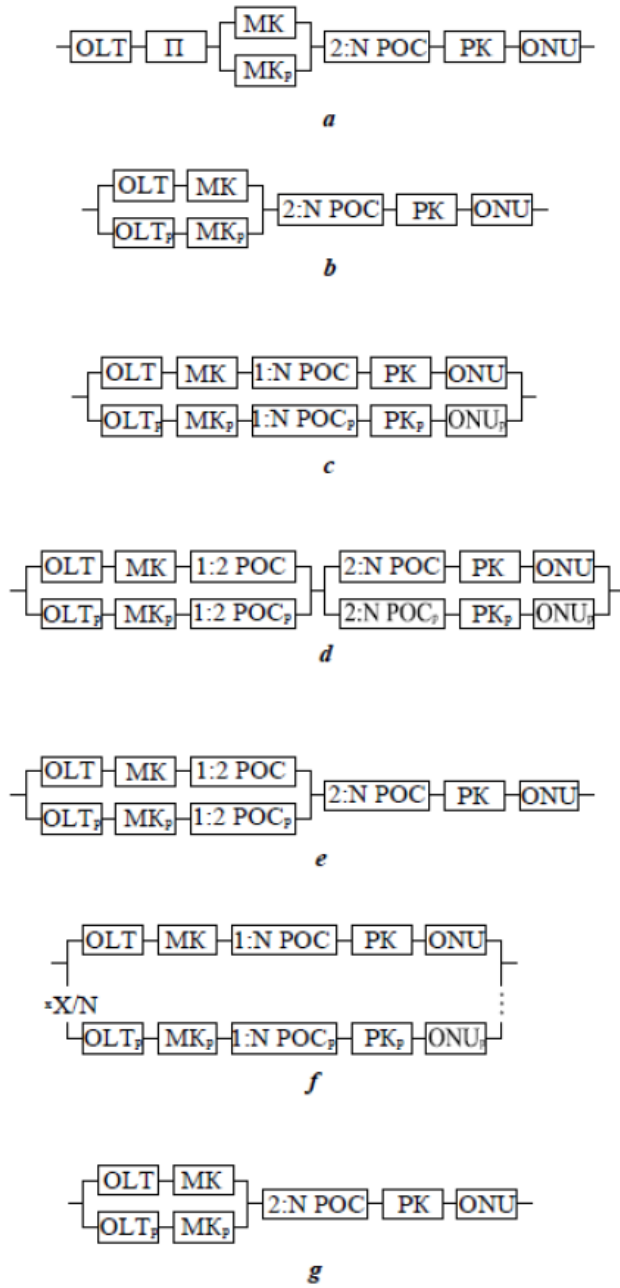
OLT П MK $MK_р$ 2:N POC PK ONU

*a*

OLT MK $OLT_р$ $MK_р$ 2:N POC PK ONU

*b*

OLT MK 1:N POC PK ONU
$OLT_р$ $MK_р$ 1:N $POC_р$ $PK_р$ $ONU_р$

*c*

OLT MK 1:2 POC 2:N POC PK ONU
$OLT_р$ $MK_р$ 1:2 $POC_р$ 2:N $POC_р$ $PK_р$ $ONU_р$

*d*

OLT MK 1:2 POC
$OLT_р$ $MK_р$ 1:2 $POC_р$ 2:N POC PK ONU

*e*

OLT MK 1:N POC PK ONU
X/N
$OLT_р$ $MK_р$ 1:N $POC_р$ $PK_р$ $ONU_р$

*f*

OLT MK $OLT_р$ $MK_р$ 2:N POC PK ONU

*g*